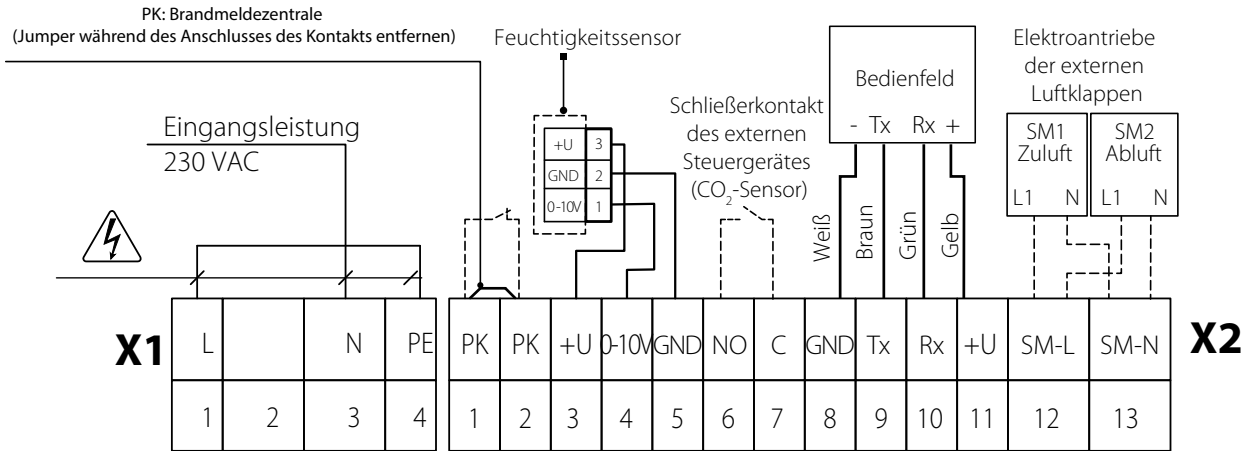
PK: Brandmeldezentrale
(Jumper während des Anschlusses des Kontakts entfernen)

Feuchtigkeitssensor

+U 3
GND 2
0-10V 1

Schließerkontakt des externen Steuergerätes ($CO_2$-Sensor)

Bedienfeld
- Tx Rx +

Weiß Braun Grün Gelb

Elektroantriebe der externen Luftklappen

SM1 Zuluft
L1 N

SM2 Abluft
L1 N

Eingangsleistung
230 VAC

X1

| L | | N | PE |
|---|---|---|---|
| 1 | 2 | 3 | 4 |

| PK | PK | +U | 0-10V | GND | NO | C | GND | Tx | Rx | +U | SM-L | SM-N |
|---|---|---|---|---|---|---|---|---|---|---|---|---|
| 1 | 2 | 3 | 4 | 5 | 6 | 7 | 8 | 9 | 10 | 11 | 12 | 13 |

X2